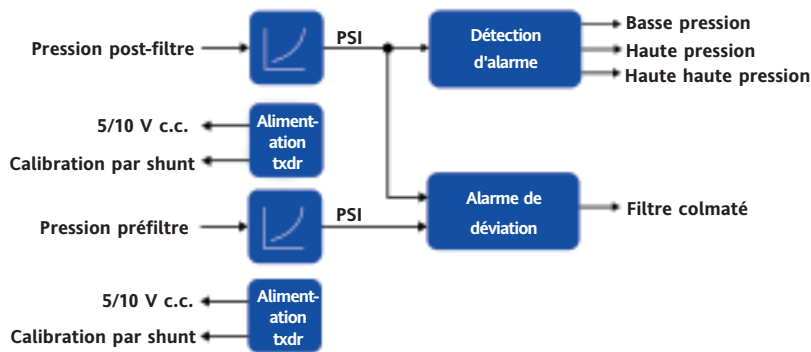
Pression post-filtre

PSI

Détection d'alarme

Basse pression

Haute pression

Haute haute pression

5/10 V c.c.

Calibration par shunt

Alimentation txdr

Pression préfiltre

PSI

Alarme de déviation

Filtre colmaté

5/10 V c.c.

Calibration par shunt

Alimentation txdr